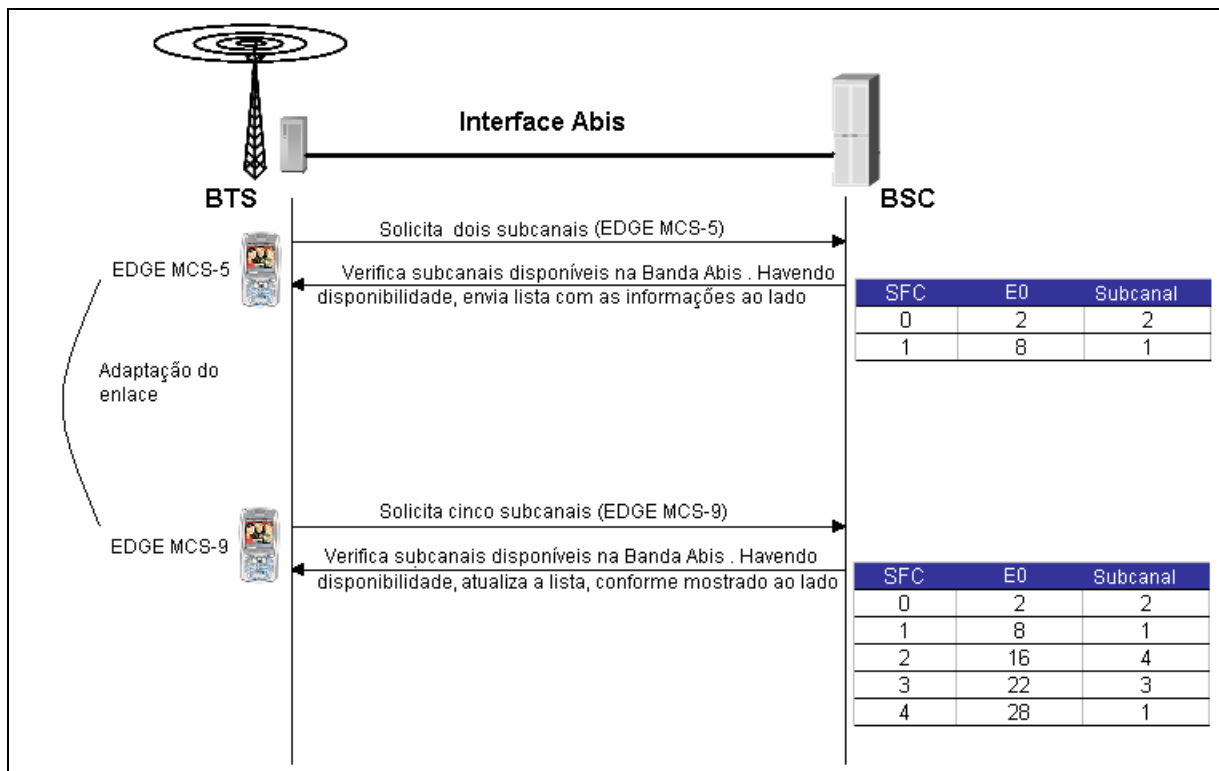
Interface Abis

BTS

BSC

Solicita dois subcanais (EDGE MCS-5)

EDGE MCS-5

Verifica subcanais disponíveis na Banda Abis . Havendo disponibilidade, envia lista com as informações ao lado

| SFC | E0 | Subcanal |
|---|---|---|
| 0 | 2 | 2 |
| 1 | 8 | 1 |

Adaptação do enlace

Solicita cinco subcanais (EDGE MCS-9)

EDGE MCS-9

Verifica subcanais disponíveis na Banda Abis . Havendo disponibilidade, atualiza a lista, conforme mostrado ao lado

| SFC | E0 | Subcanal |
|---|---|---|
| 0 | 2 | 2 |
| 1 | 8 | 1 |
| 2 | 16 | 4 |
| 3 | 22 | 3 |
| 4 | 28 | 1 |